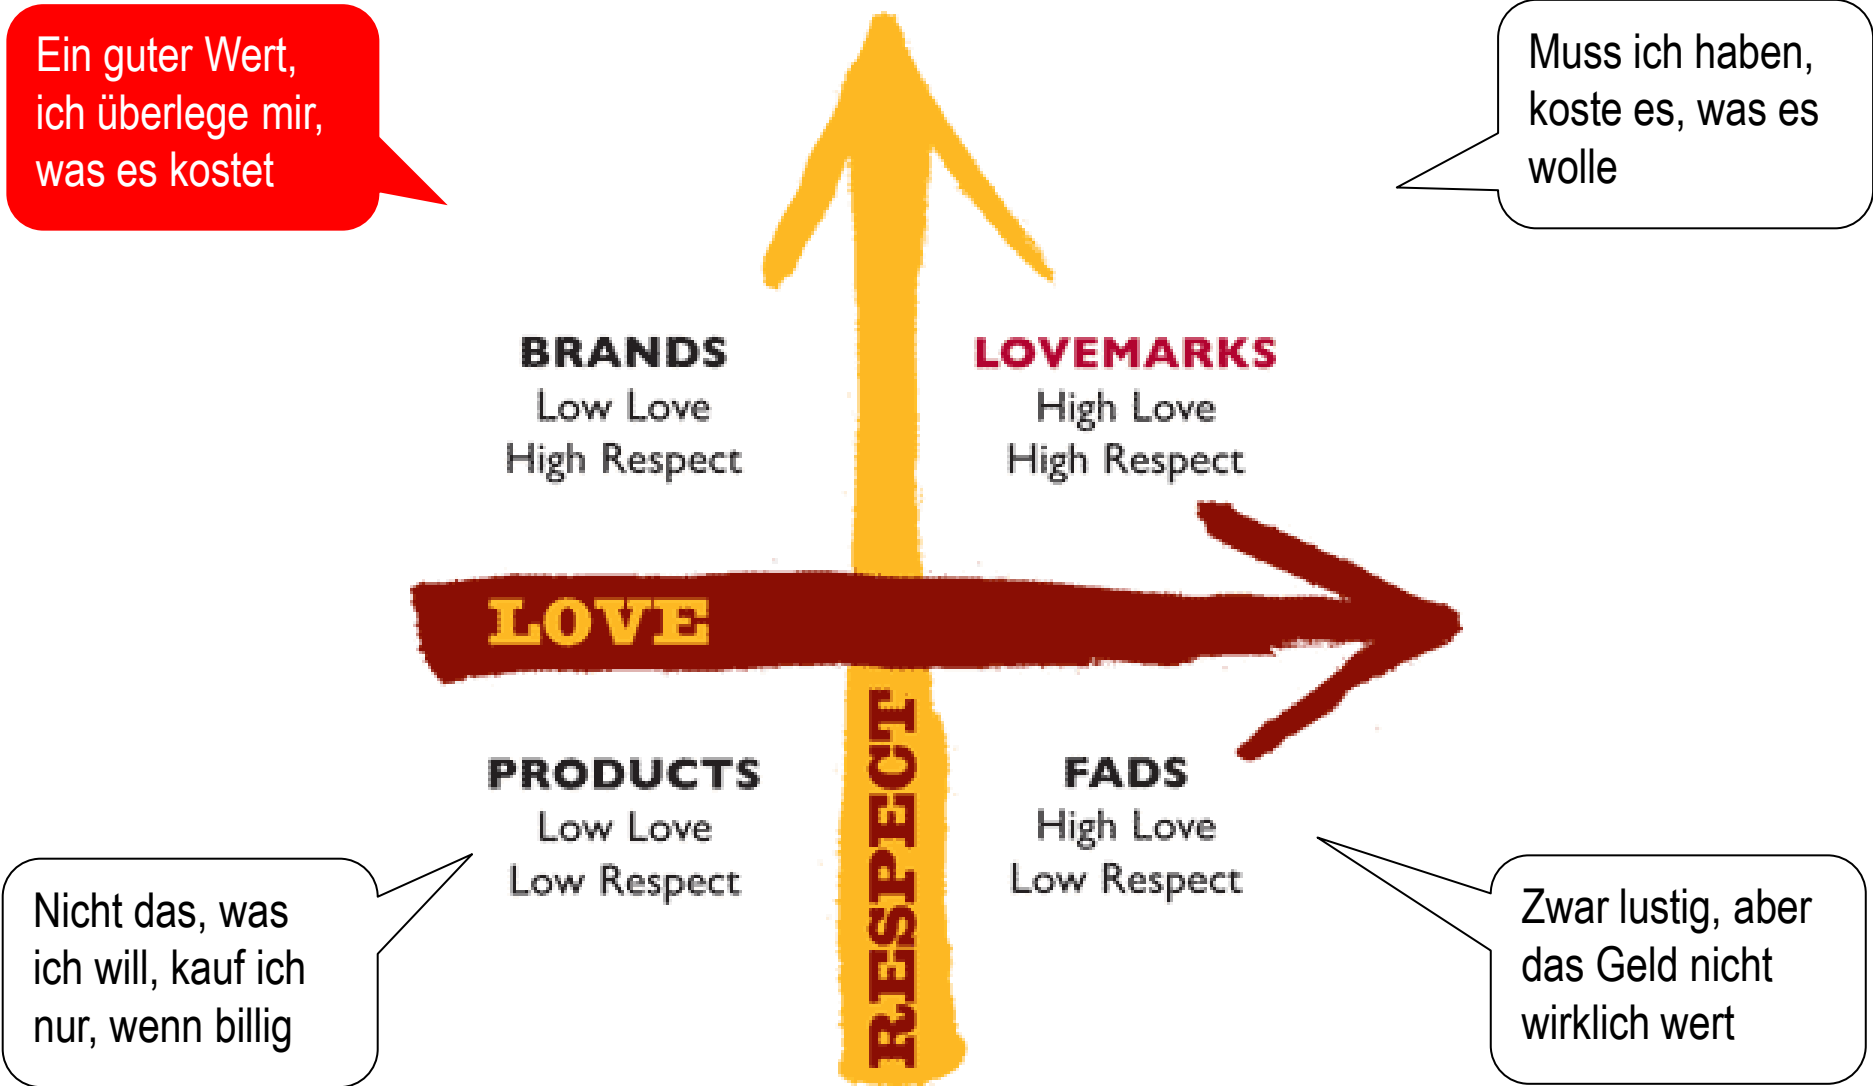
Ein guter Wert, ich überlege mir, was es kostet

Muss ich haben, koste es, was es wolle

BRANDS
Low Love
High Respect

LOVEMARKS
High Love
High Respect

LOVE

PRODUCTS
Low Love
Low Respect

RESPECT

FADS
High Love
Low Respect

Nicht das, was ich will, kauf ich nur, wenn billig

Zwar lustig, aber das Geld nicht wirklich wert